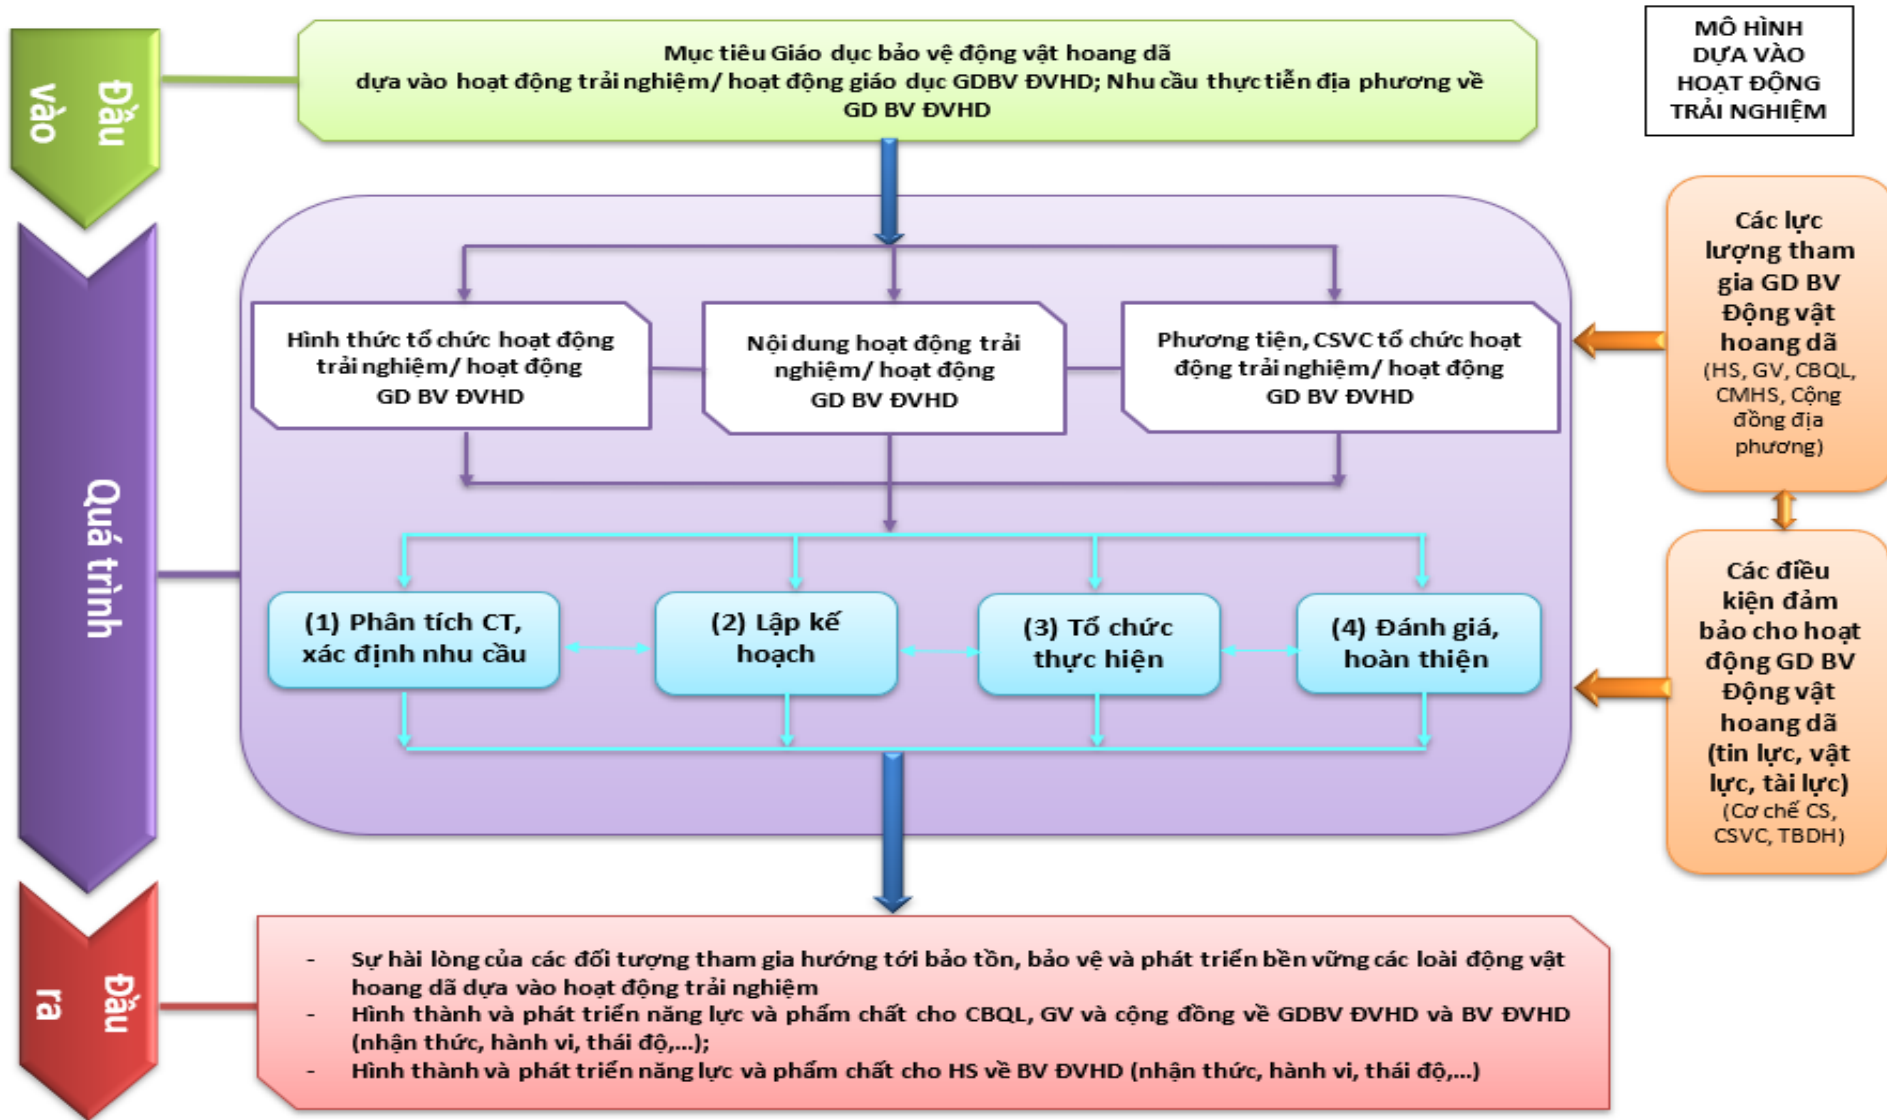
Đầu vào

Mục tiêu Giáo dục bảo vệ động vật hoang dã
dựa vào hoạt động trải nghiệm/ hoạt động giáo dục GDBV ĐVHD; Nhu cầu thực tiễn địa phương về GD BV ĐVHD

MÔ HÌNH DỰA VÀO HOẠT ĐỘNG TRẢI NGHIỆM

Quá trình

Hình thức tổ chức hoạt động trải nghiệm/ hoạt động GD BV ĐVHD

Nội dung hoạt động trải nghiệm/ hoạt động GD BV ĐVHD

Phương tiện, CSVC tổ chức hoạt động trải nghiệm/ hoạt động GD BV ĐVHD

Các lực lượng tham gia GD BV Động vật hoang dã (HS, GV, CBQL, CMHS, Cộng đồng địa phương)

(1) Phân tích CT, xác định nhu cầu

(2) Lập kế hoạch

(3) Tổ chức thực hiện

(4) Đánh giá, hoàn thiện

Các điều kiện đảm bảo cho hoạt động GD BV Động vật hoang dã (tin lực, vật lực, tài lực) (Cơ chế CS, CSVC, TBDH)

Đầu ra

- Sự hài lòng của các đối tượng tham gia hướng tới bảo tồn, bảo vệ và phát triển bền vững các loài động vật hoang dã dựa vào hoạt động trải nghiệm
- Hình thành và phát triển năng lực và phẩm chất cho CBQL, GV và cộng đồng về GDBV ĐVHD và BV ĐVHD (nhận thức, hành vi, thái độ,...);
- Hình thành và phát triển năng lực và phẩm chất cho HS về BV ĐVHD (nhận thức, hành vi, thái độ,...)